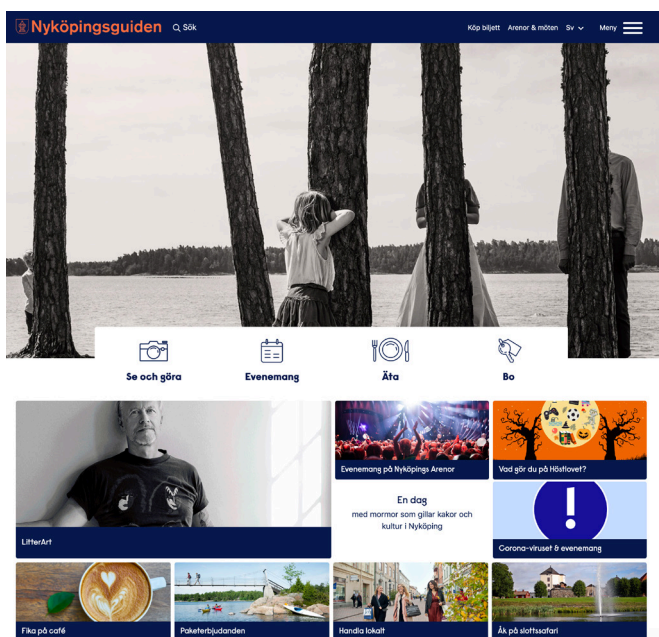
Nyköpingsguiden Sök

Köp biljett Arenor & möten Sv Meny

Se och göra

Evenemang

Äta

Bo

LitterArt

Evenemang på Nyköpings Arenor

Vad gör du på Höstlovet?

En dag
med mormor som gillar kakor och kultur i Nyköping

Corona-viruset & evenemang

Fika på café

Paketerbjudanden

Handla lokalt

Åk på slottssafari